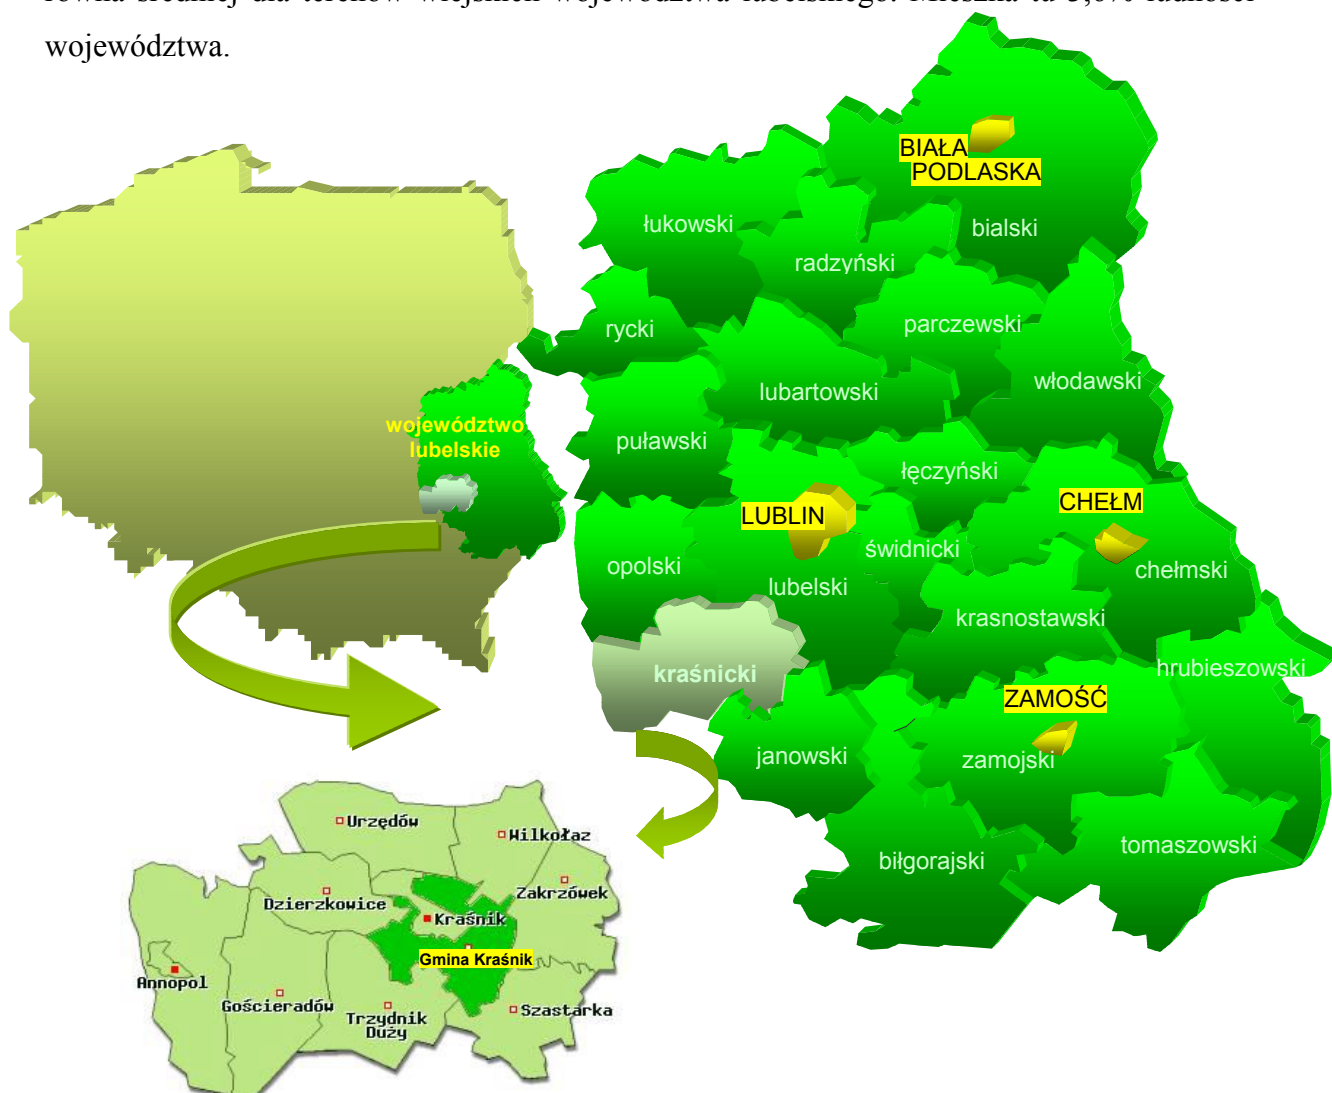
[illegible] województwa.

BIAŁA PODLASKA

łukowski

bialski

radzyński

rycki

parczewski

włodawski

lubartowski

puławski

województwo lubelskie

łęczyński

LUBLIN

CHEŁM

świdnicki

opolski

chełmski

lubelski

krasnostawski

kraśnicki

hrubieszowski

ZAMOŚĆ

janowski

zamojski

tomaszowski

biłgorajski

Urzędów

Wilkołaz

Zakrzówek

Dzierzkowice

Kraśnik

Gmina Kraśnik

Annopol

Gościeradów

Trzydnik Duży

Szastarka